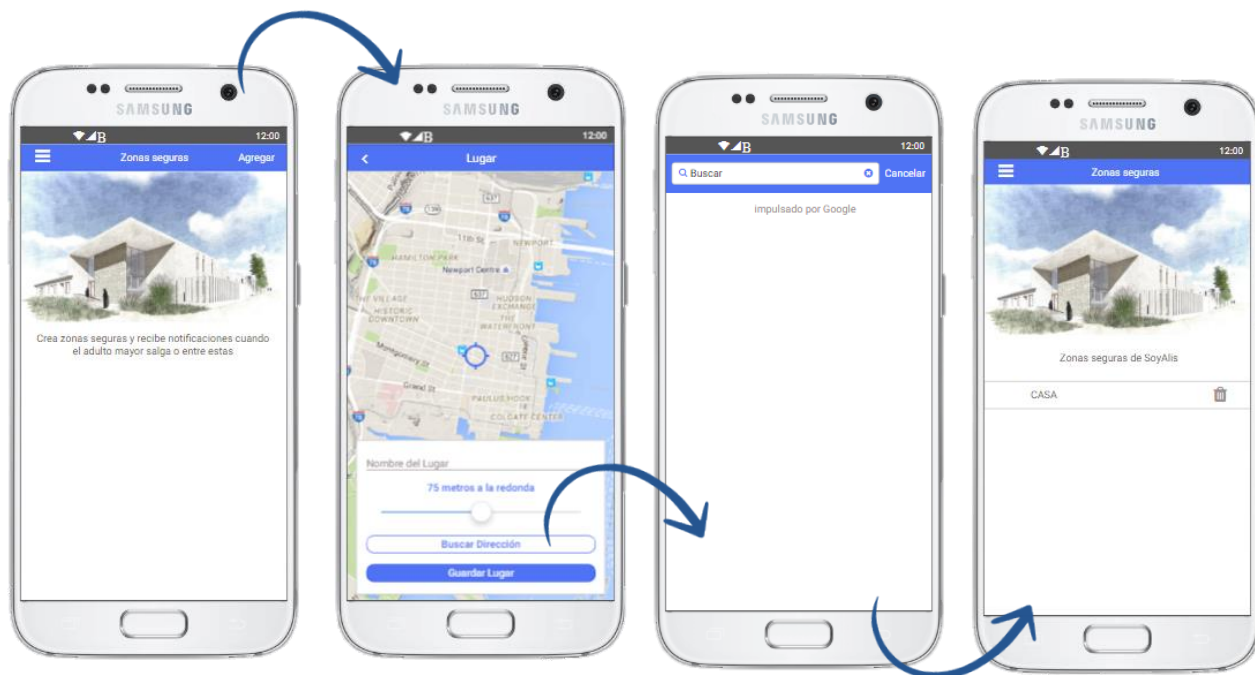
SAMSUNG

12:00

Zonas seguras

Agregar

Crea zonas seguras y recibe notificaciones cuando el adulto mayor salga o entre estas

SAMSUNG

12:00

Lugar

11th St

NEWPORT

HAMILTON PARK

Newport Centre

THE VILLAGE

HISTORIC DOWNTOWN

HUDSON EXCHANGE

THE WATERFRONT

Montgomery St

Grand St

PAULUS HOOK

COLGATE CENTER

Nombre del Lugar

75 metros a la redonda

Buscar Dirección

Guardar Lugar

SAMSUNG

12:00

Buscar

Cancelar

impulsado por Google

SAMSUNG

12:00

Zonas seguras

Zonas seguras de SoyAlis

CASA